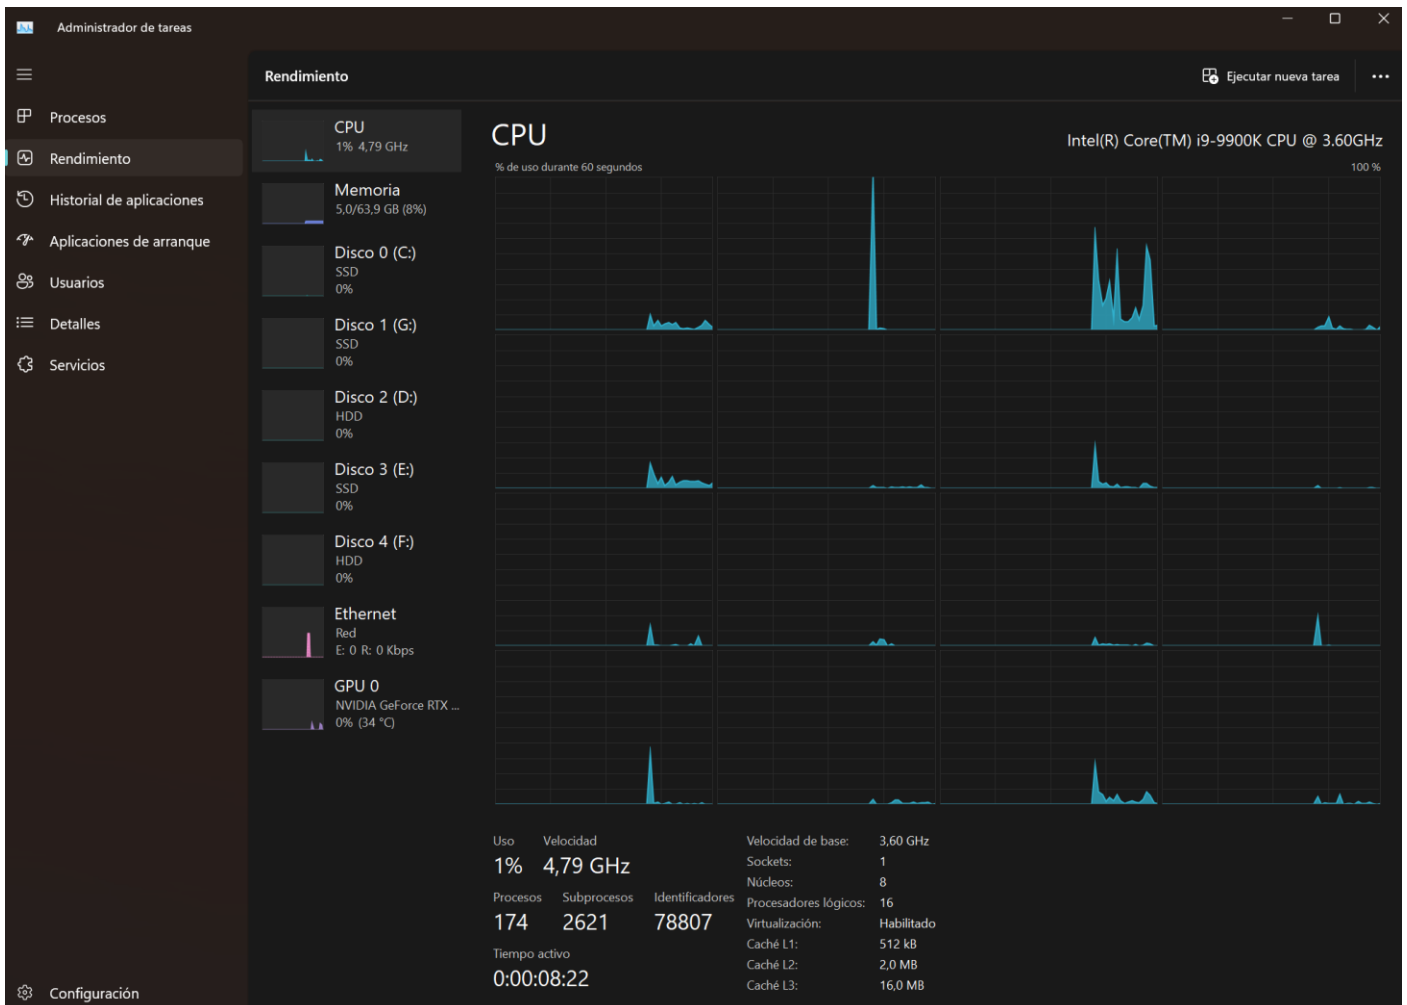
Administrador de tareas

Procesos
Rendimiento
Historial de aplicaciones
Aplicaciones de arranque
Usuarios
Detalles
Servicios

Configuración

Rendimiento

Ejecutar nueva tarea

CPU
1% 4,79 GHz

Memoria
5,0/63,9 GB (8%)

Disco 0 (C:)
SSD
0%

Disco 1 (G:)
SSD
0%

Disco 2 (D:)
HDD
0%

Disco 3 (E:)
SSD
0%

Disco 4 (F:)
HDD
0%

Ethernet
Red
E: 0 R: 0 Kbps

GPU 0
NVIDIA GeForce RTX ...
0% (34 °C)

CPU

Intel(R) Core(TM) i9-9900K CPU @ 3.60GHz

% de uso durante 60 segundos

100 %

Uso
1%

Velocidad
4,79 GHz

Procesos
174

Subprocesos
2621

Identificadores
78807

Tiempo activo
0:00:08:22

| | |
|---|---|
| Velocidad de base: | 3,60 GHz |
| Sockets: | 1 |
| Núcleos: | 8 |
| Procesadores lógicos: | 16 |
| Virtualización: | Habilitado |
| Caché L1: | 512 kB |
| Caché L2: | 2,0 MB |
| Caché L3: | 16,0 MB |